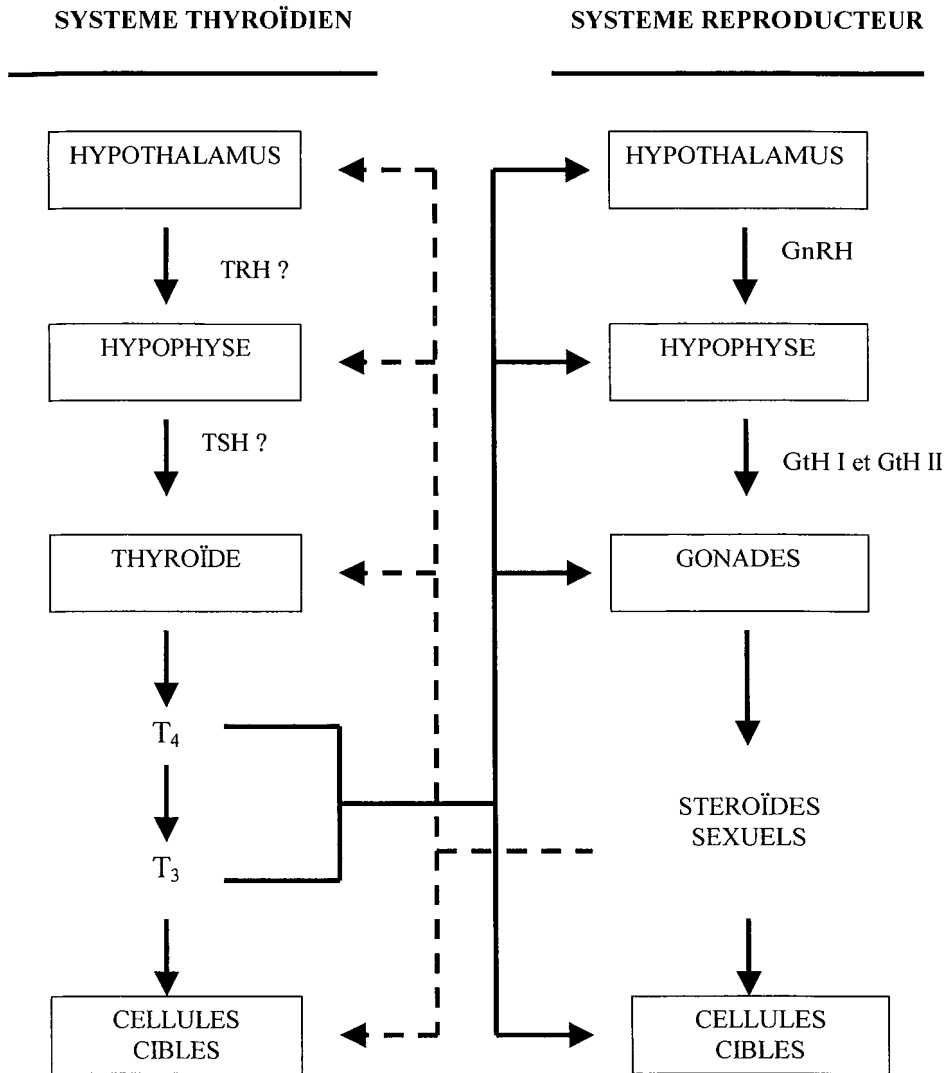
SYSTEME THYROÏDIEN

HYPOTHALAMUS

TRH ?

HYPOPHYSE

TSH ?

THYROÏDE

$T_4$

$T_3$

CELLULES CIBLES

SYSTEME REPRODUCTEUR

HYPOTHALAMUS

GnRH

HYPOPHYSE

GtH I et GtH II

GONADES

STEROÏDES SEXUELS

CELLULES CIBLES